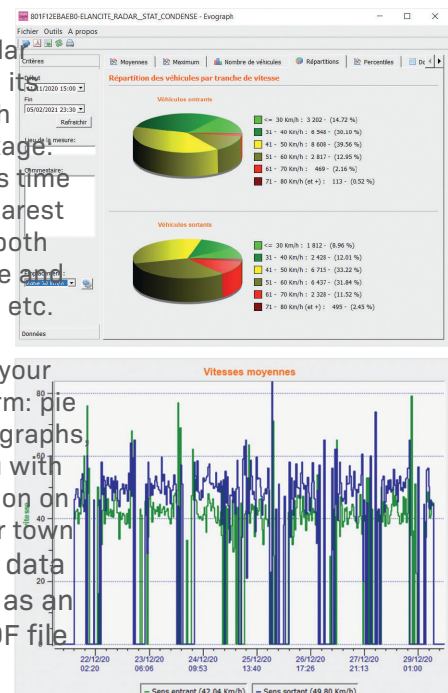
801F12EBAEB0-ELANCITE_RADAR_STAT_CONDENSE - Evograph

Fichier Outils A propos

Critères

Début
21/11/2020 15:00

Fin
05/02/2021 23:30

Rafraichir

Lieu de la mesure:

Commentaire:

Données

Moyennes | Maximum | Nombre de véhicules | Répartitions | Percentiles | De

Répartition des véhicules par tranche de vitesse

Véhicules entrants

<= 30 Km/h : 3 202 - (14.72 %)
31 - 40 Km/h : 6 548 - (30.10 %)
41 - 50 Km/h : 8 608 - (39.56 %)
51 - 60 Km/h : 2 817 - (12.95 %)
61 - 70 Km/h : 469 - (2.16 %)
71 - 80 Km/h (et +) : 113 - (0.52 %)

Véhicules sortants

<= 30 Km/h : 1 812 - (8.96 %)
31 - 40 Km/h : 2 428 - (12.01 %)
41 - 50 Km/h : 6 715 - (33.22 %)
51 - 60 Km/h : 6 437 - (31.84 %)
61 - 70 Km/h : 2 328 - (11.52 %)
71 - 80 Km/h (et +) : 495 - (2.45 %)

da its h age. s time arest both e and etc.

your rm: pie graphs, with on on r town data as an OF file

Vitesses moyennes

80

22/12/20 02:20 | 23/12/20 06:06 | 24/12/20 09:53 | 25/12/20 13:40 | 26/12/20 17:26 | 27/12/20 21:13 | 29/12/20 01:00

Sens entrant (42.04 Km/h) | Sens sortant (49.80 Km/h)